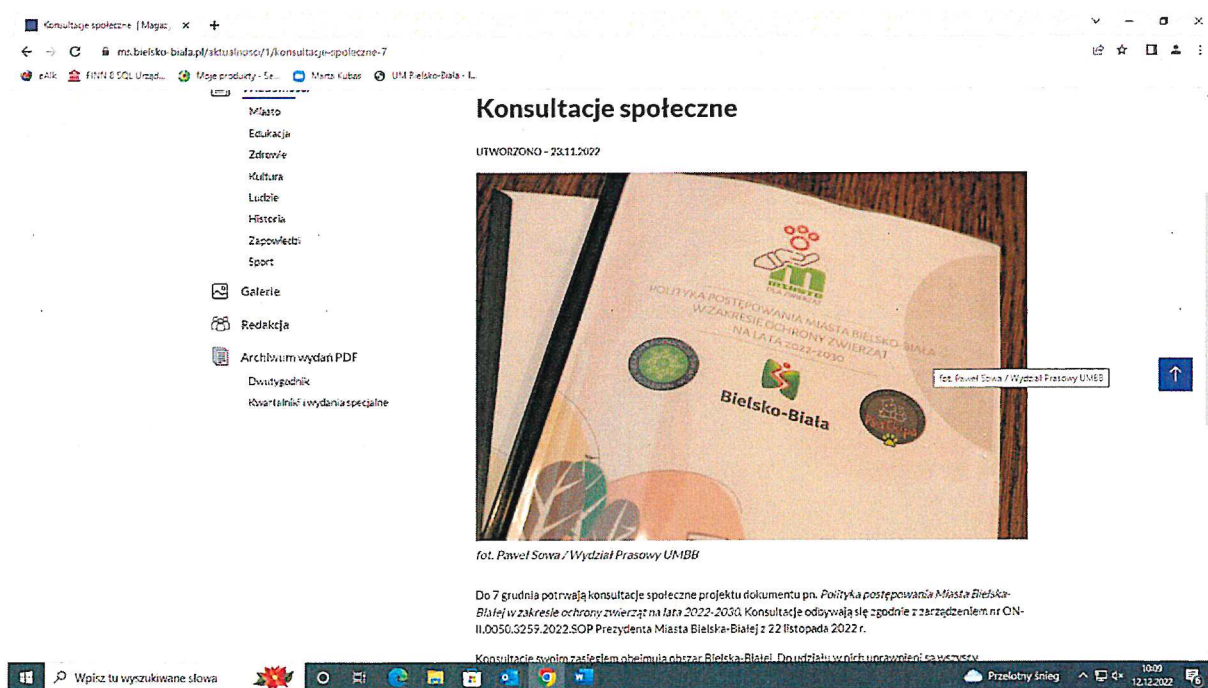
Konsultacje społeczne | Magaz ×  +

ms.bielsko-biala.pl/aktualnosci/1/konsultacje-spoleczne-7

eAlk  FINN 8 SQL Urząd...  Moje produkty - Se...  Marta Kubas  UM Bielsko-Biała - L...

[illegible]

Miasto
Edukacja
Zdrowie
Kultura
Ludzie
Historia
Zapowiedzi
Sport

Galerie

Redakcja

Archiwum wydań PDF

Dwutygodnik
Kwartalniki i wydania specjalne

Konsultacje społeczne

UTWORZONO - 23.11.2022

POLITYKA POSTĘPOWANIA MIASTA BIELSKO-BIAŁA W ZAKRESIE OCHRONY ZWIERZĄT NA LATA 2022-2030

Bielsko-Biała

fot. Paweł Sowa / Wydział Prasowy UMBB

fot. Paweł Sowa / Wydział Prasowy UMBB

Do 7 grudnia potrwają konsultacje społeczne projektu dokumentu pn. Polityka postępowania Miasta Bielska-Białej w zakresie ochrony zwierząt na lata 2022-2030. Konsultacje odbywają się zgodnie z zarządzeniem nr ON-II.0050.3259.2022.SOP Prezydenta Miasta Bielska-Białej z 22 listopada 2022 r.

Konsultacje swoim zasięgiem obejmują obszar Bielska-Białej. Do udziału w nich uprawnieni są wszyscy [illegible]

Wpisz tu wyszukiwane słowa

Przelotny śnieg  10:09 12.12.2022